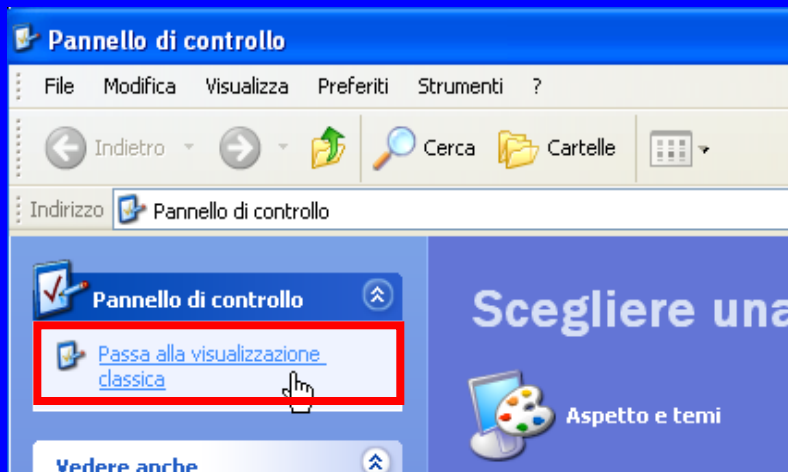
Pannello di controllo

File Modifica Visualizza Preferiti Strumenti ?

Indietro Cerca Cartelle

Indirizzo Pannello di controllo

Pannello di controllo

Passa alla visualizzazione classica

Vedere anche

Scegliere una

Aspetto e temi